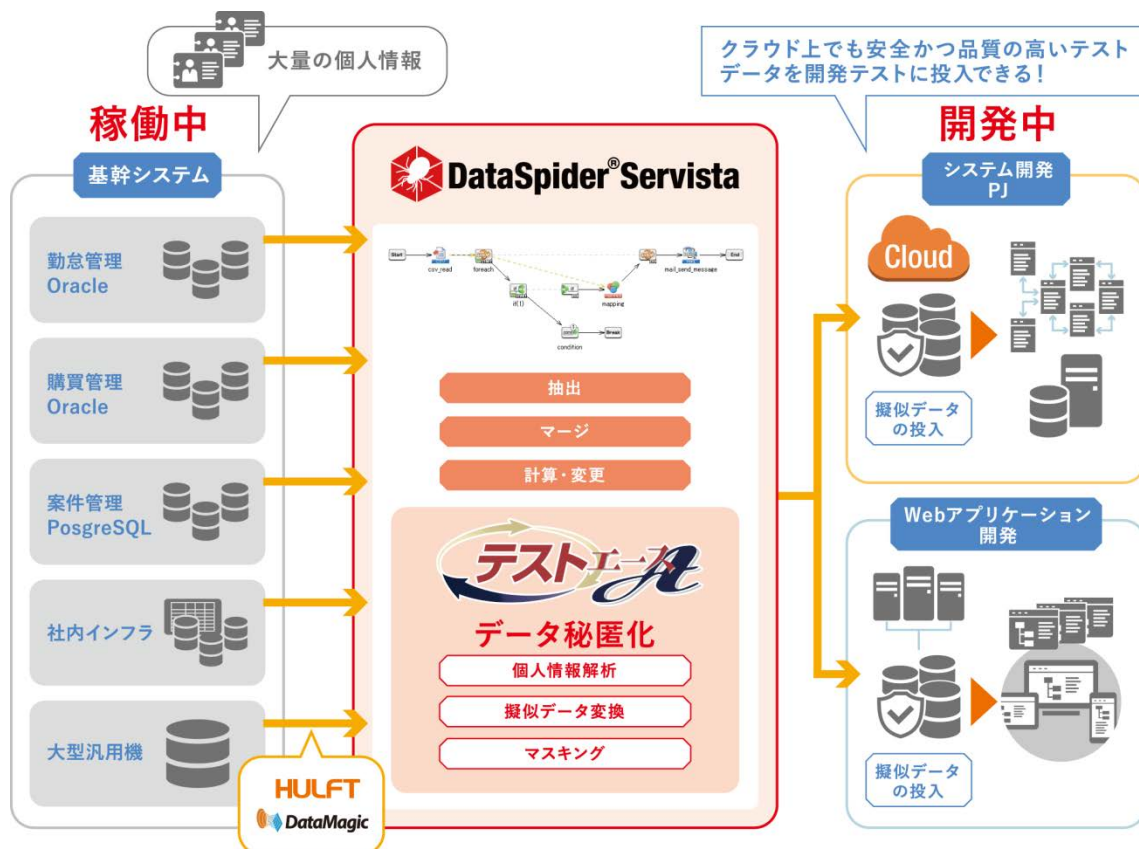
大量の個人情報

クラウド上でも安全かつ品質の高いテストデータを開発テストに投入できる！

稼働中

基幹システム

勤怠管理
Oracle

購買管理
Oracle

案件管理
PosgreSQL

社内インフラ

大型汎用機

HULFT

DataMagic

DataSpider® Servista

Start

csv_read

foreach

if(1)

mapping

mail_send_message

End

condition

Break

抽出

マージ

計算・変更

テストエース

データ秘匿化

個人情報解析

擬似データ変換

マスキング

開発中

システム開発
PJ

Cloud

擬似データ
の投入

Webアプリケーション
開発

擬似データ
の投入